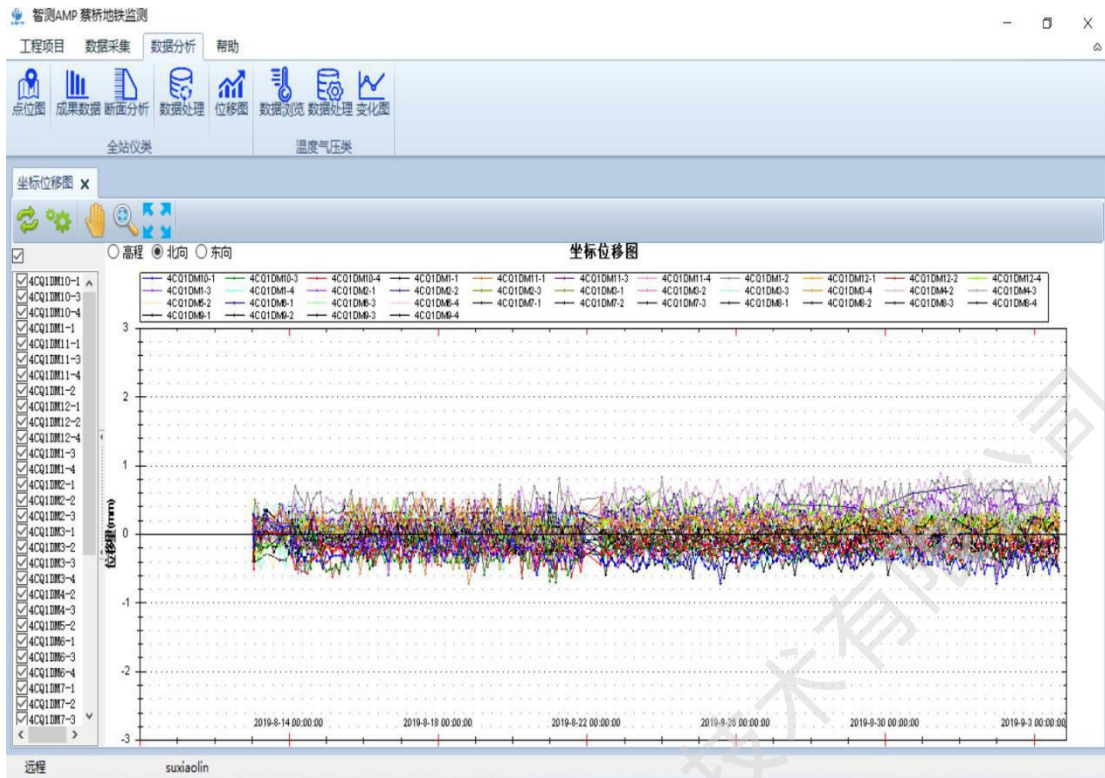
智测AMP 蔡桥地铁监测

工程项目 数据采集 数据分析 帮助

点位图 成果数据 断面分析 数据处理 位移图 数据浏览 数据处理 变化图

全站仪类 温度气压类

坐标位移图 ×

○高程 ◉北向 ○东向

坐标位移图

4CQ1DM10-1
4CQ1DM10-3
4CQ1DM10-4
4CQ1DM1-1
4CQ1DM11-1
4CQ1DM11-3
4CQ1DM11-4
4CQ1DM1-2
4CQ1DM12-1
4CQ1DM12-2
4CQ1DM12-4
4CQ1DM1-3
4CQ1DM1-4
4CQ1DM2-1
4CQ1DM2-2
4CQ1DM2-3
4CQ1DM3-1
4CQ1DM3-2
4CQ1DM3-3
4CQ1DM3-4
4CQ1DM4-2
4CQ1DM4-3
4CQ1DM5-2
4CQ1DM6-1
4CQ1DM6-3
4CQ1DM6-4
4CQ1DM7-1
4CQ1DM7-2
4CQ1DM7-3

4CQ1DM10-1 4CQ1DM10-3 4CQ1DM10-4 4CQ1DM1-1 4CQ1DM11-1 4CQ1DM11-3 4CQ1DM11-4 4CQ1DM1-2 4CQ1DM12-1 4CQ1DM12-2 4CQ1DM12-4
4CQ1DM1-3 4CQ1DM1-4 4CQ1DM2-1 4CQ1DM2-2 4CQ1DM2-3 4CQ1DM3-1 4CQ1DM3-2 4CQ1DM3-3 4CQ1DM3-4 4CQ1DM4-2 4CQ1DM4-3
4CQ1DM5-2 4CQ1DM6-1 4CQ1DM6-3 4CQ1DM6-4 4CQ1DM7-1 4CQ1DM7-2 4CQ1DM7-3 4CQ1DM8-1 4CQ1DM8-2 4CQ1DM8-3 4CQ1DM8-4
4CQ1DM9-1 4CQ1DM9-2 4CQ1DM9-3 4CQ1DM9-4

3
2
1
0
-1
-2
-3

位移量(mm)

2019-8-14 00:00:00 2019-8-18 00:00:00 2019-8-22 00:00:00 2019-8-26 00:00:00 2019-8-30 00:00:00 2019-9-3 00:00:00

远程 suxiaolin